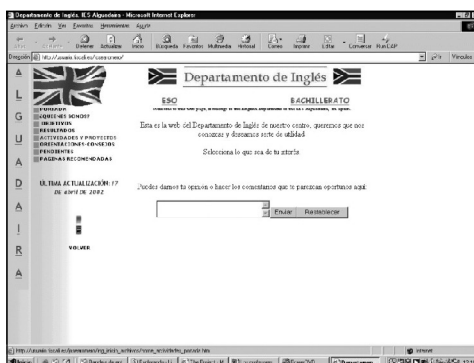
Departamento de Inglés. IES Algazules - Microsoft Internet Explorer

Archivo Edición Ver Favoritos Herramientas Ayuda

Atrás Adelante Detener Actualizar Inicio Búsqueda Favoritos Multimedia Historial Correo Imprimir Editar Conversar Run ICQ

Dirección http://usuarios.lycos.es/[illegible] Ir Vínculos

A L G U A D A R I A

Departamento de Inglés

ESO BACHILLERATO

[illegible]

PORTADA
¿QUIÉNES SOMOS?
OBJETIVOS
RESULTADOS
ACTIVIDADES Y PROYECTOS
ORIENTACIONES-CONSEJOS
PENDIENTES
PÁGINAS RECOMENDADAS

ULTIMA ACTUALIZACIÓN: 17 DE ABRIL DE 2002

VOLVER

Esta es la web del Departamento de Inglés de nuestro centro, queremos que nos conozcas y deseamos sea de utilidad.

Selecciona lo que sea de tu interés

Puedes darnos tu opinión o hacer los comentarios que te parezcan oportunos aquí:

Enviar Restablecer

http://usuarios.lycos.es/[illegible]

Internet

Inicio